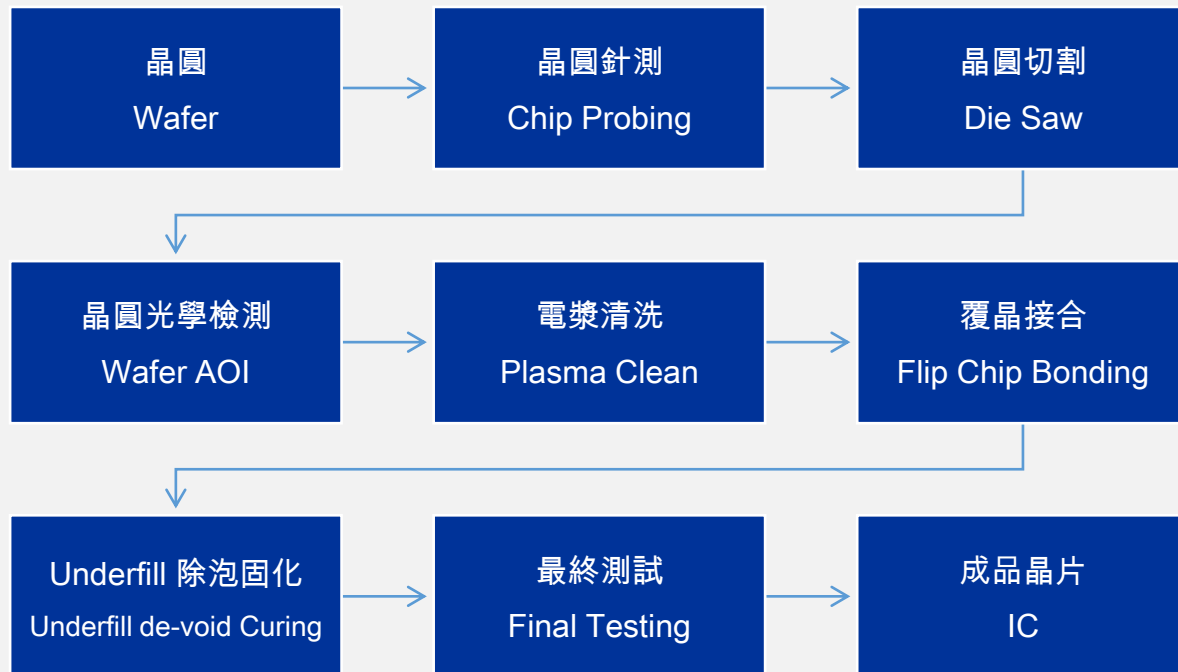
晶圓
Wafer

晶圓針測
Chip Probing

晶圓切割
Die Saw

晶圓光學檢測
Wafer AOI

電漿清洗
Plasma Clean

覆晶接合
Flip Chip Bonding

Underfill 除泡固化
Underfill de-void Curing

最終測試
Final Testing

成品晶片
IC